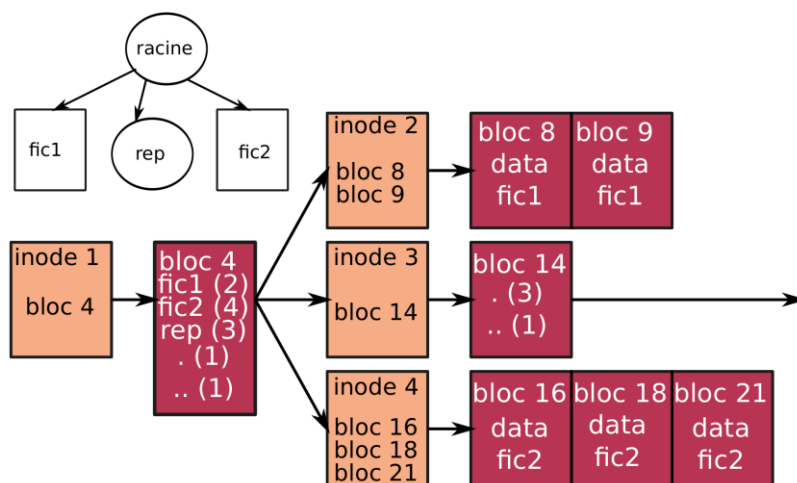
racine

fic1

rep

fic2

inode 2

bloc 8
bloc 9

bloc 8
data
fic1

bloc 9
data
fic1

inode 1

bloc 4

bloc 4
fic1 (2)
fic2 (4)
rep (3)
. (1)
.. (1)

inode 3

bloc 14

bloc 14
. (3)
.. (1)

inode 4

bloc 16
bloc 18
bloc 21

bloc 16
data
fic2

bloc 18
data
fic2

bloc 21
data
fic2